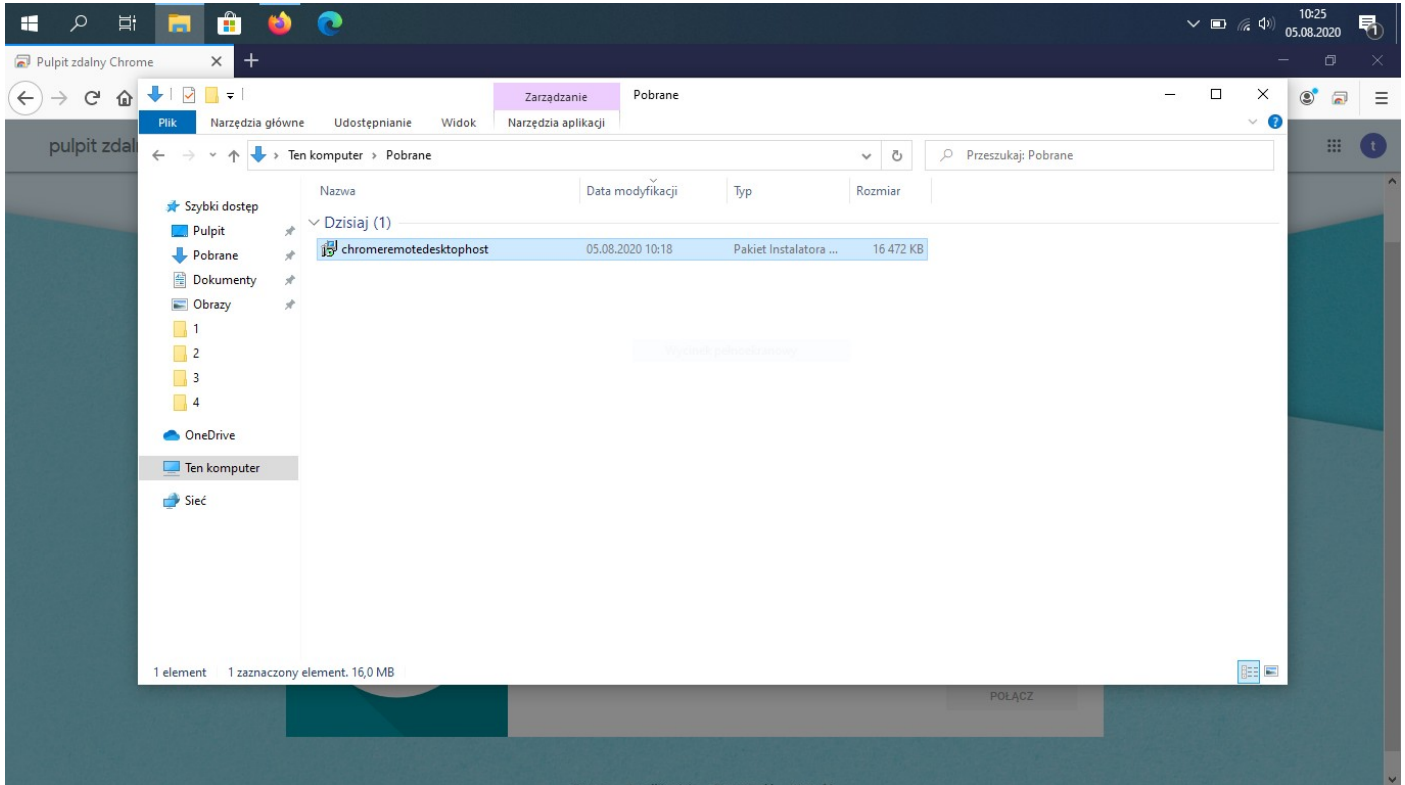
10:25
05.08.2020

Pulpit zdalny Chrome

pulpit zdal

Zarządzanie
Pobrane

Plik
Narzędzia główne
Udostępnianie
Widok
Narzędzia aplikacji

Ten komputer › Pobrane

Przeszukaj: Pobrane

Szybki dostęp
Pulpit
Pobrane
Dokumenty
Obrazy
1
2
3
4
OneDrive
Ten komputer
Sieć

| Nazwa | Data modyfikacji | Typ | Rozmiar |
|---|---|---|---|
| Dzisiaj (1) | | | |
| chromeremotedesktophost | 05.08.2020 10:18 | Pakiet Instalatora ... | 16 472 KB |

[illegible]

1 element   1 zaznaczony element. 16,0 MB

POŁĄCZ